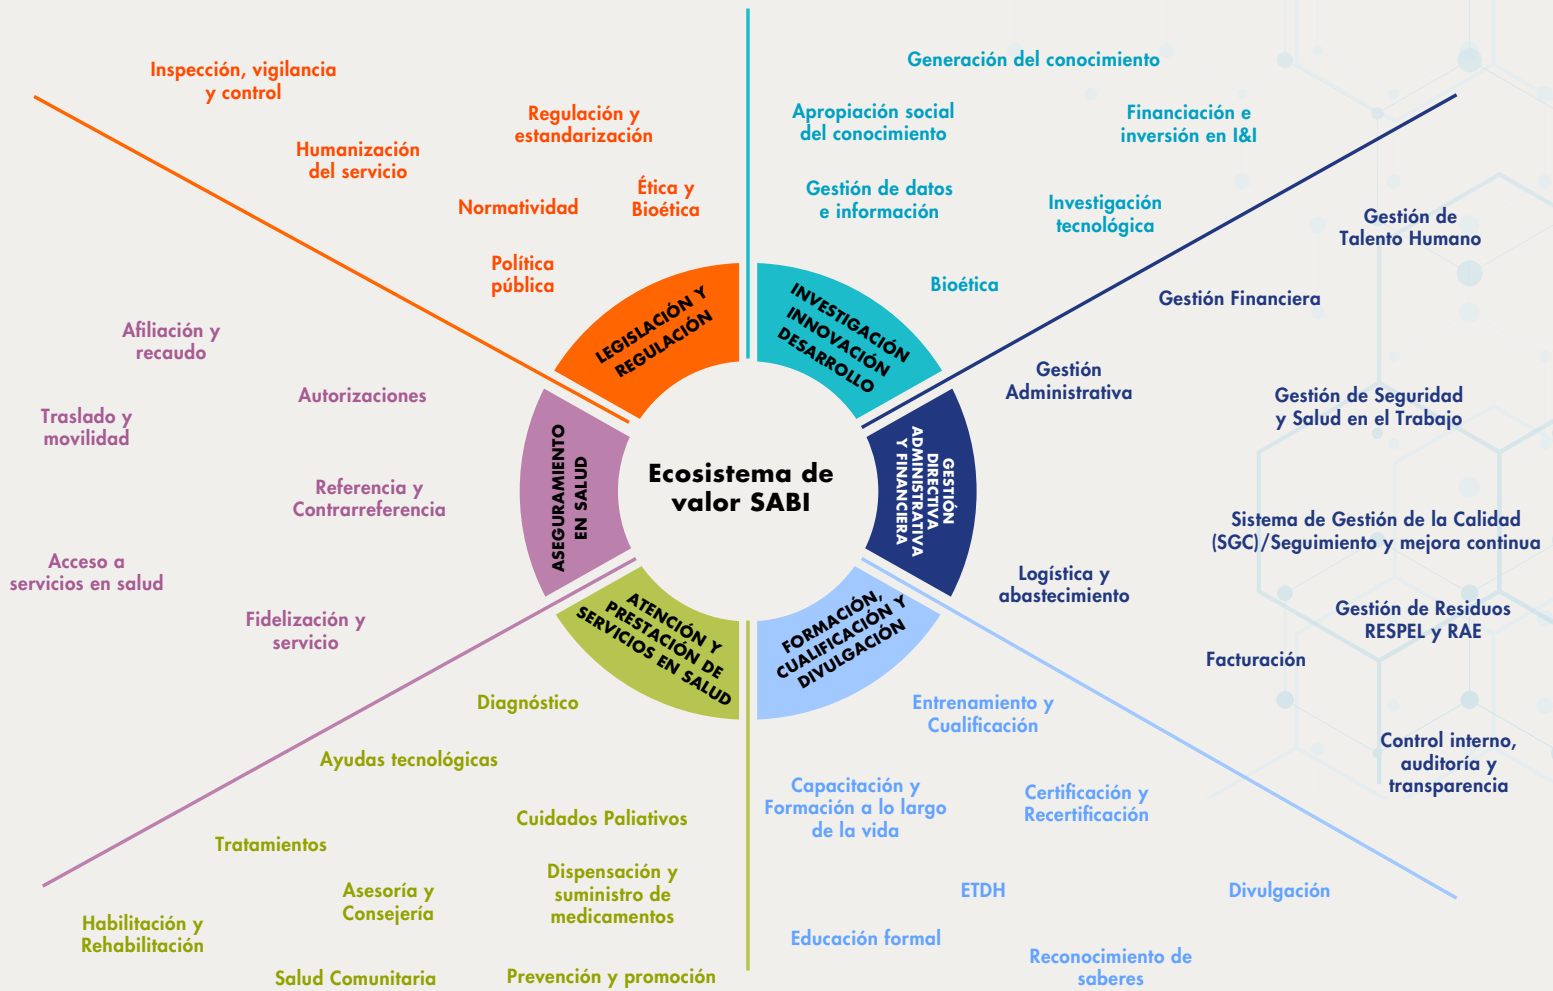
Ecosistema de valor SABI

LEGISLACIÓN Y REGULACIÓN

Inspección, vigilancia y control

Regulación y estandarización

Humanización del servicio

Normatividad

Ética y Bioética

Política pública

INVESTIGACIÓN INNOVACIÓN DESARROLLO

Generación del conocimiento

Apropiación social del conocimiento

Financiación e inversión en I&I

Gestión de datos e información

Investigación tecnológica

Bioética

GESTIÓN DIRECTIVA ADMINISTRATIVA Y FINANCIERA

Gestión de Talento Humano

Gestión Financiera

Gestión Administrativa

Gestión de Seguridad y Salud en el Trabajo

Sistema de Gestión de la Calidad (SGC)/Seguimiento y mejora continua

Logística y abastecimiento

Gestión de Residuos RESPEL y RAE

Facturación

Control interno, auditoría y transparencia

FORMACIÓN, CUALIFICACIÓN Y DIVULGACIÓN

Entrenamiento y Cualificación

Capacitación y Formación a lo largo de la vida

Certificación y Recertificación

ETDH

Divulgación

Educación formal

Reconocimiento de saberes

ATENCIÓN Y PRESTACIÓN DE SERVICIOS EN SALUD

Diagnóstico

Ayudas tecnológicas

Cuidados Paliativos

Tratamientos

Asesoría y Consejería

Dispensación y suministro de medicamentos

Habilitación y Rehabilitación

Salud Comunitaria

Prevención y promoción

ASEGURAMIENTO EN SALUD

Afiliación y recaudo

Autorizaciones

Traslado y movilidad

Referencia y Contrarreferencia

Acceso a servicios en salud

Fidelización y servicio